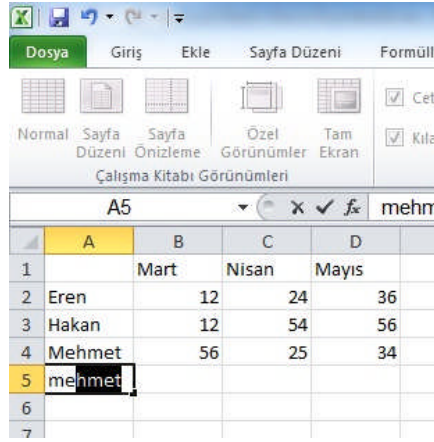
Dosya Giriş Ekle Sayfa Düzeni Formüll

Normal Sayfa Düzeni Sayfa Önizleme Özel Görünümler Tam Ekran
Çalışma Kitabı Görünümleri

Cet
Kıla

A5 mehm

|   | A | B | C | D |
|---|---|---|---|---|
| 1 |  | Mart | Nisan | Mayıs |
| 2 | Eren | 12 | 24 | 36 |
| 3 | Hakan | 12 | 54 | 56 |
| 4 | Mehmet | 56 | 25 | 34 |
| 5 | mehmet |  |  |  |
| 6 |  |  |  |  |
| 7 |  |  |  |  |